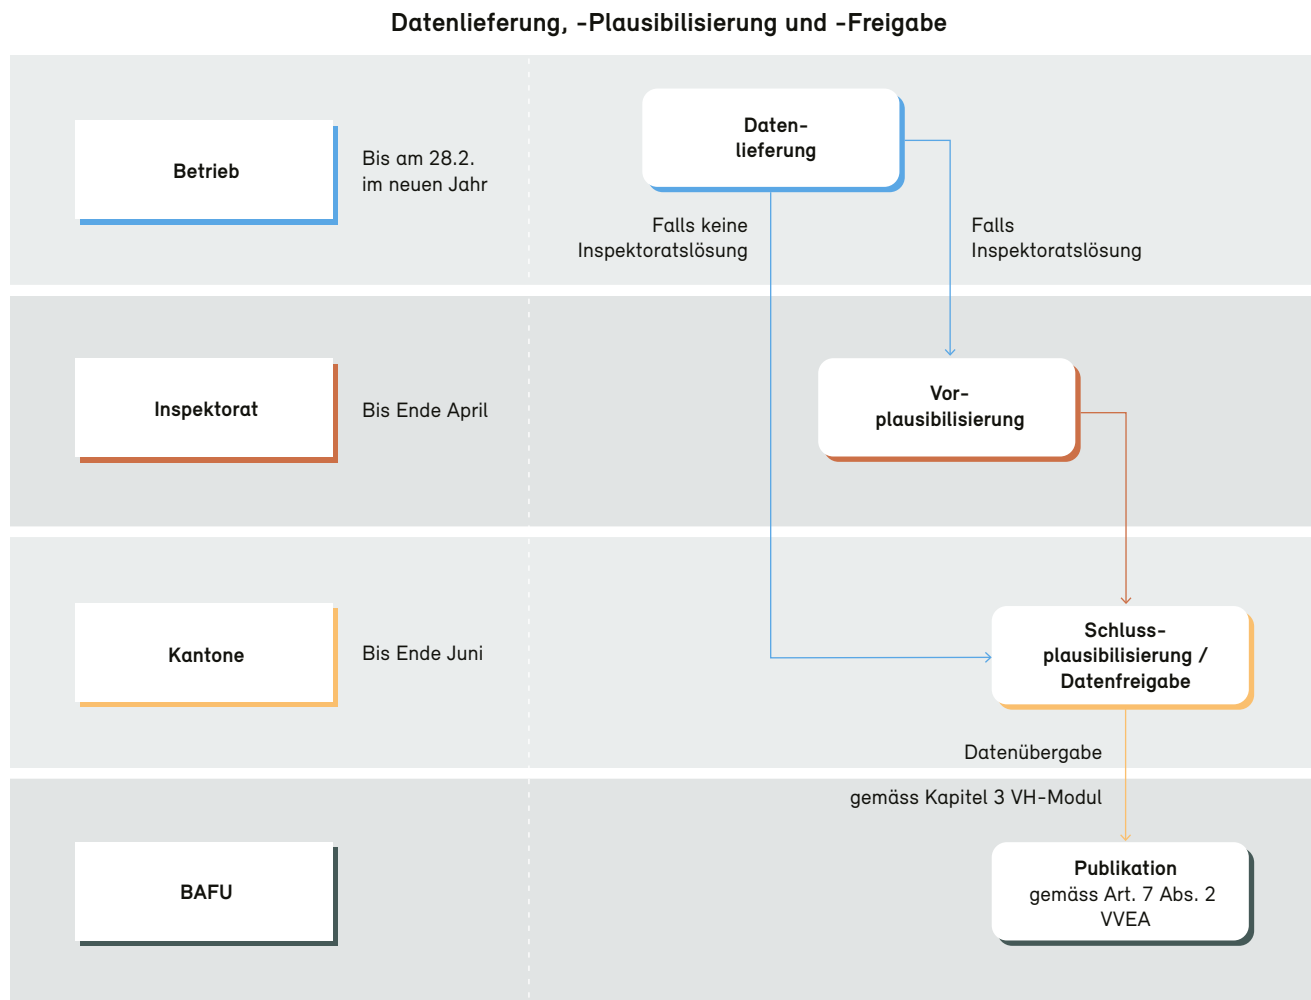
Datenlieferung, -Plausibilisierung und -Freigabe

Betrieb

Bis am 28.2. im neuen Jahr

Datenlieferung

Falls keine Inspektoratslösung

Falls Inspektoratslösung

Inspektorat

Bis Ende April

Vorplausibilisierung

Kantone

Bis Ende Juni

Schlussplausibilisierung / Datenfreigabe

Datenübergabe

gemäss Kapitel 3 VH-Modul

BAFU

Publikation gemäss Art. 7 Abs. 2 VVEA